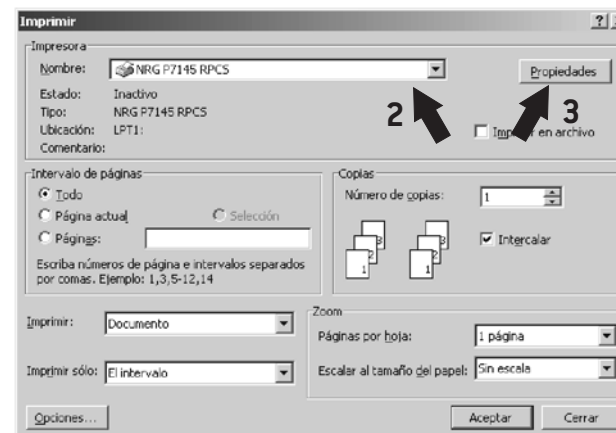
Imprimir

?

Impresora

Nombre: NRG P7145 RPCS

Propiedades

Estado: Inactivo

Tipo: NRG P7145 RPCS

Ubicación: LPT1:

Comentario:

2

3

Imp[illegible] en archivo

Intervalo de páginas

Todo

Página actual

Selección

Páginas:

Escriba números de página e intervalos separados por comas. Ejemplo: 1,3,5-12,14

Copias

Número de copias: 1

Intercalar

3 2 1 3 2 1

Imprimir: Documento

Imprimir sólo: El intervalo

Zoom

Páginas por hoja: 1 página

Escalar al tamaño del papel: Sin escala

Opciones...

Aceptar

Cerrar